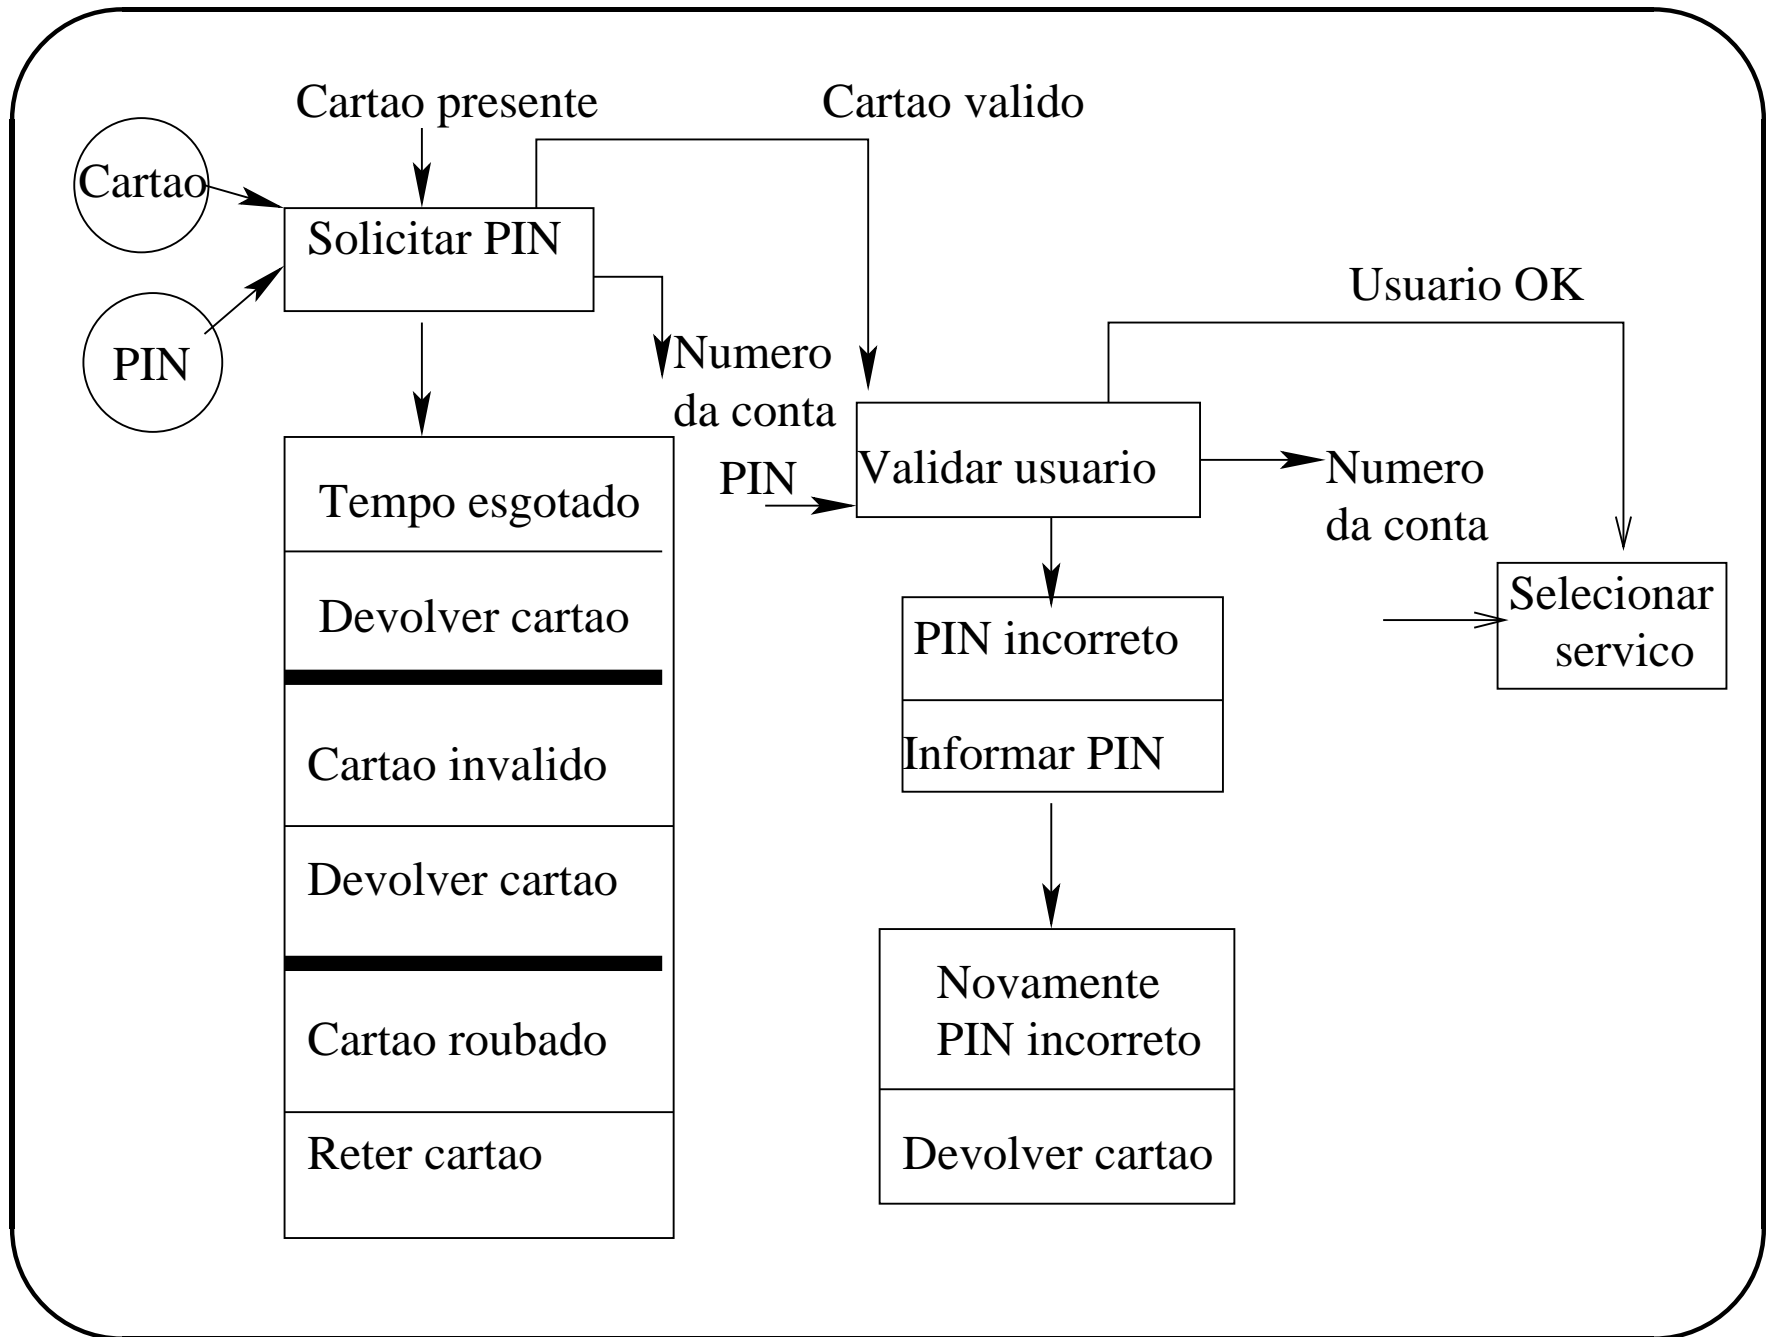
Cartao presente

Cartao valido

Cartao

Solicitar PIN

PIN

Usuario OK

Numero
da conta

PIN

Validar usuario

Numero
da conta

Tempo esgotado

Devolver cartao

Cartao invalido

Devolver cartao

Cartao roubado

Reter cartao

PIN incorreto

Informar PIN

Selecionar
servico

Novamente
PIN incorreto

Devolver cartao